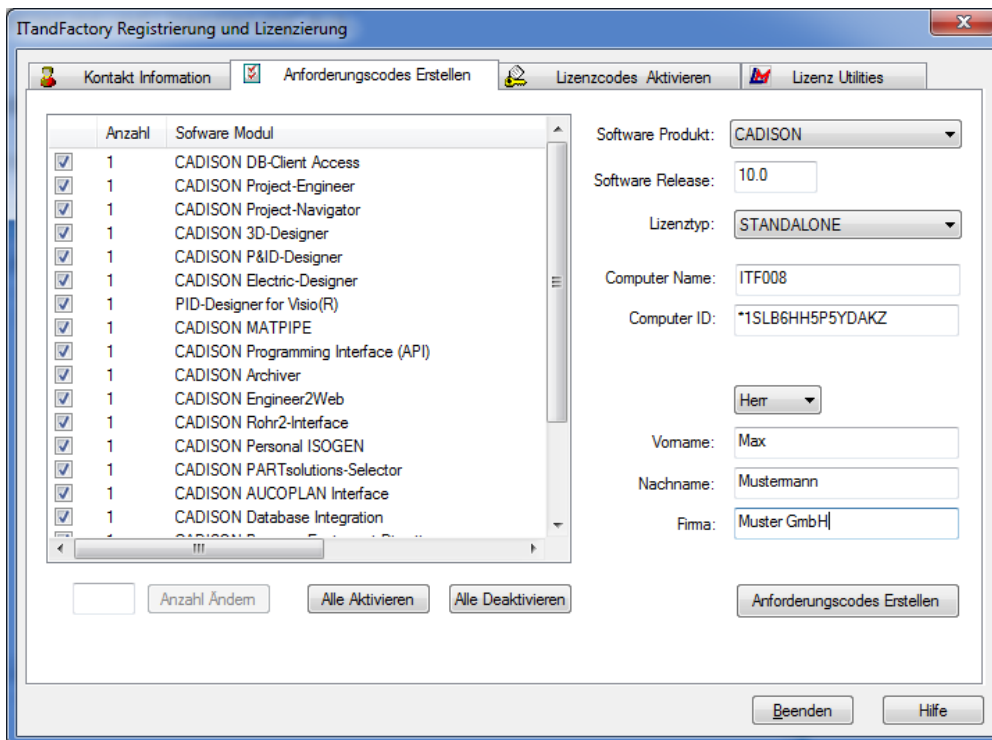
ITandFactory Registrierung und Lizenzierung

Kontakt Information | Anforderungscodes Erstellen | Lizenzcodes Aktivieren | Lizenz Utilities

| | Anzahl | Sofware Modul |
|---|---|---|
| ☑ | 1 | CADISON DB-Client Access |
| ☑ | 1 | CADISON Project-Engineer |
| ☑ | 1 | CADISON Project-Navigator |
| ☑ | 1 | CADISON 3D-Designer |
| ☑ | 1 | CADISON P&ID-Designer |
| ☑ | 1 | CADISON Electric-Designer |
| ☑ | 1 | PID-Designer for Visio(R) |
| ☑ | 1 | CADISON MATPIPE |
| ☑ | 1 | CADISON Programming Interface (API) |
| ☑ | 1 | CADISON Archiver |
| ☑ | 1 | CADISON Engineer2Web |
| ☑ | 1 | CADISON Rohr2-Interface |
| ☑ | 1 | CADISON Personal ISOGEN |
| ☑ | 1 | CADISON PARTsolutions-Selector |
| ☑ | 1 | CADISON AUCOPLAN Interface |
| ☑ | 1 | CADISON Database Integration |
| | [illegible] | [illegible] |

Software Produkt: CADISON
Software Release: 10.0
Lizenztyp: STANDALONE
Computer Name: ITF008
Computer ID: *1SLB6HH5P5YDAKZ
Herr
Vorname: Max
Nachname: Mustermann
Firma: Muster GmbH

Anzahl Ändern | Alle Aktivieren | Alle Deaktivieren | Anforderungscodes Erstellen

Beenden | Hilfe